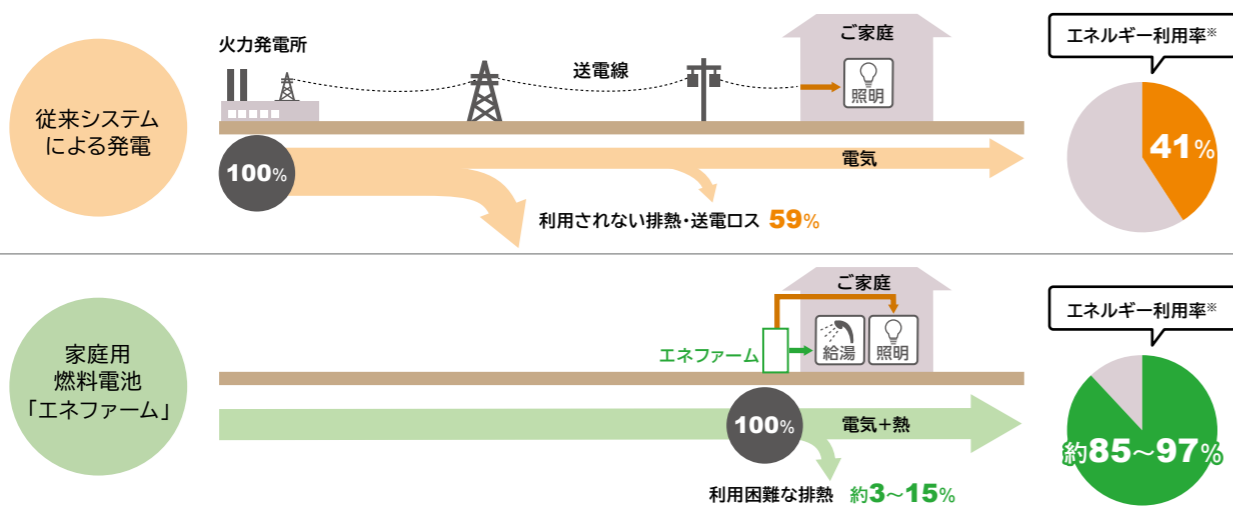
従来システムによる発電

火力発電所

送電線

ご家庭

照明

100%

電気

利用されない排熱・送電ロス 59%

エネルギー利用率※

41%

家庭用燃料電池「エネファーム」

ご家庭

エネファーム

給湯

照明

100%

電気+熱

利用困難な排熱 約3~15%

エネルギー利用率※

約85~97%